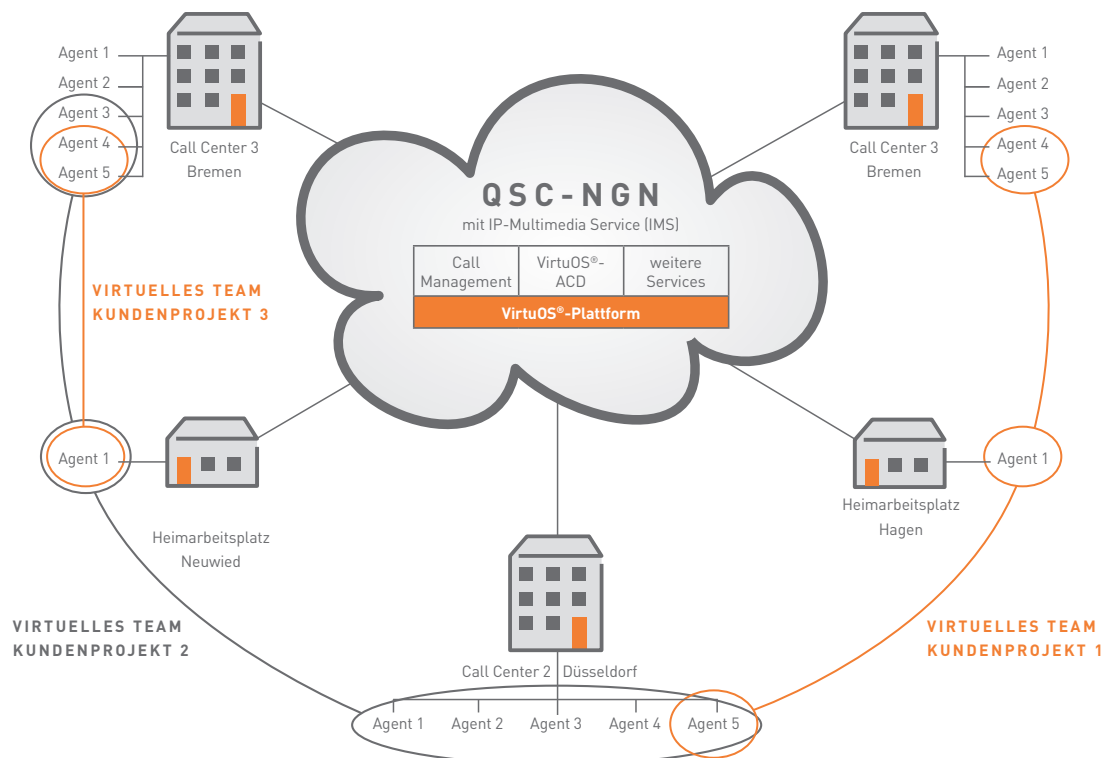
Agent 1
Agent 2
Agent 3
Agent 4
Agent 5

Call Center 3
Bremen

QSC-NGN
mit IP-Multimedia Service (IMS)

| Call Management | VirtuOS®-ACD | weitere Services |
|---|---|---|

VirtuOS®-Plattform

Call Center 3
Bremen

Agent 1
Agent 2
Agent 3
Agent 4
Agent 5

VIRTUELLES TEAM
KUNDENPROJEKT 3

Agent 1

Heimarbeitsplatz
Neuwied

Heimarbeitsplatz
Hagen

Agent 1

VIRTUELLES TEAM
KUNDENPROJEKT 2

Call Center 2 Düsseldorf

VIRTUELLES TEAM
KUNDENPROJEKT 1

Agent 1 Agent 2 Agent 3 Agent 4 Agent 5